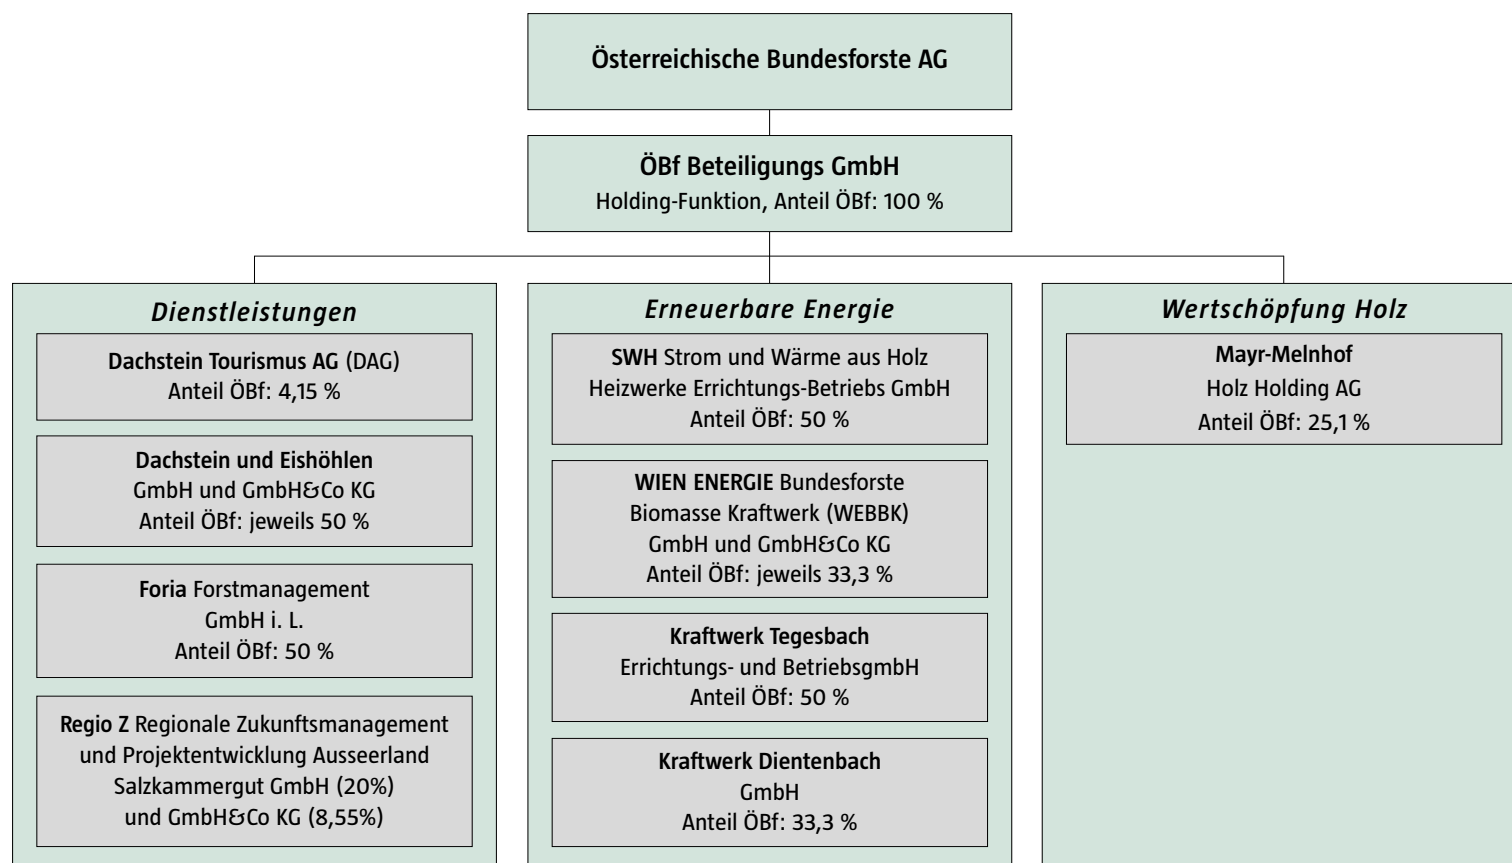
Österreichische Bundesforste AG

ÖBf Beteiligungs GmbH
Holding-Funktion, Anteil ÖBf: 100 %

Dienstleistungen

Dachstein Tourismus AG (DAG)
Anteil ÖBf: 4,15 %

Dachstein und Eishöhlen
GmbH und GmbH&Co KG
Anteil ÖBf: jeweils 50 %

Foria Forstmanagement
GmbH i. L.
Anteil ÖBf: 50 %

Regio Z Regionale Zukunftsmanagement und Projektentwicklung Ausseerland Salzkammergut GmbH (20%) und GmbH&Co KG (8,55%)

Erneuerbare Energie

SWH Strom und Wärme aus Holz
Heizwerke Errichtungs-Betriebs GmbH
Anteil ÖBf: 50 %

WIEN ENERGIE Bundesforste
Biomasse Kraftwerk (WEBBK)
GmbH und GmbH&Co KG
Anteil ÖBf: jeweils 33,3 %

Kraftwerk Tegesbach
Errichtungs- und BetriebsgmbH
Anteil ÖBf: 50 %

Kraftwerk Dientenbach
GmbH
Anteil ÖBf: 33,3 %

Wertschöpfung Holz

Mayr-Melnhof
Holz Holding AG
Anteil ÖBf: 25,1 %